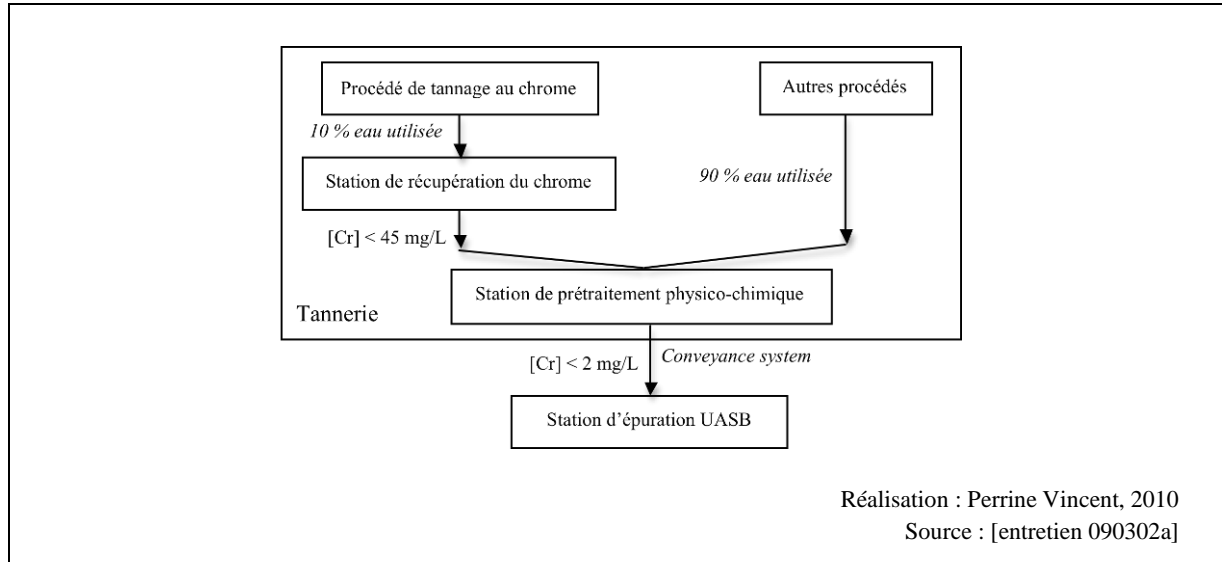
Procédé de tannage au chrome

Autres procédés

*10 % eau utilisée*

Station de récupération du chrome

*90 % eau utilisée*

[Cr] < 45 mg/L

Station de prétraitement physico-chimique

Tannerie

[Cr] < 2 mg/L

*Conveyance system*

Station d'épuration UASB

Réalisation : Perrine Vincent, 2010
Source : [entretien 090302a]